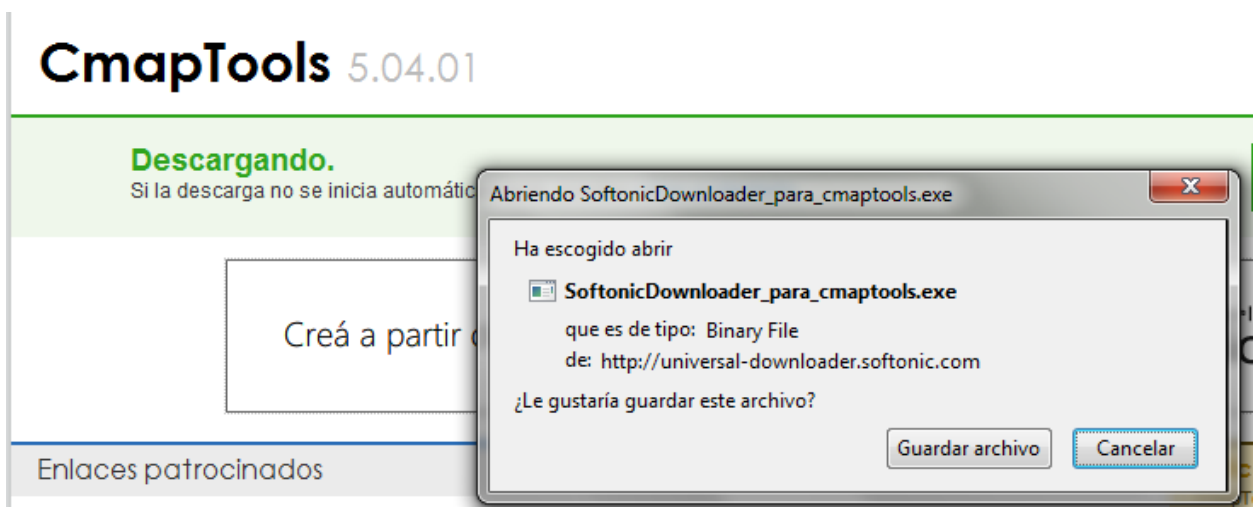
CmapTools 5.04.01

Descargando.
Si la descarga no se inicia automátic

Creá a partir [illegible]

Enlaces patrocinados

Abriendo SoftonicDownloader_para_cmaptools.exe

Ha escogido abrir

SoftonicDownloader_para_cmaptools.exe

que es de tipo: Binary File

de: http://universal-downloader.softonic.com

¿Le gustaría guardar este archivo?

Guardar archivo

Cancelar